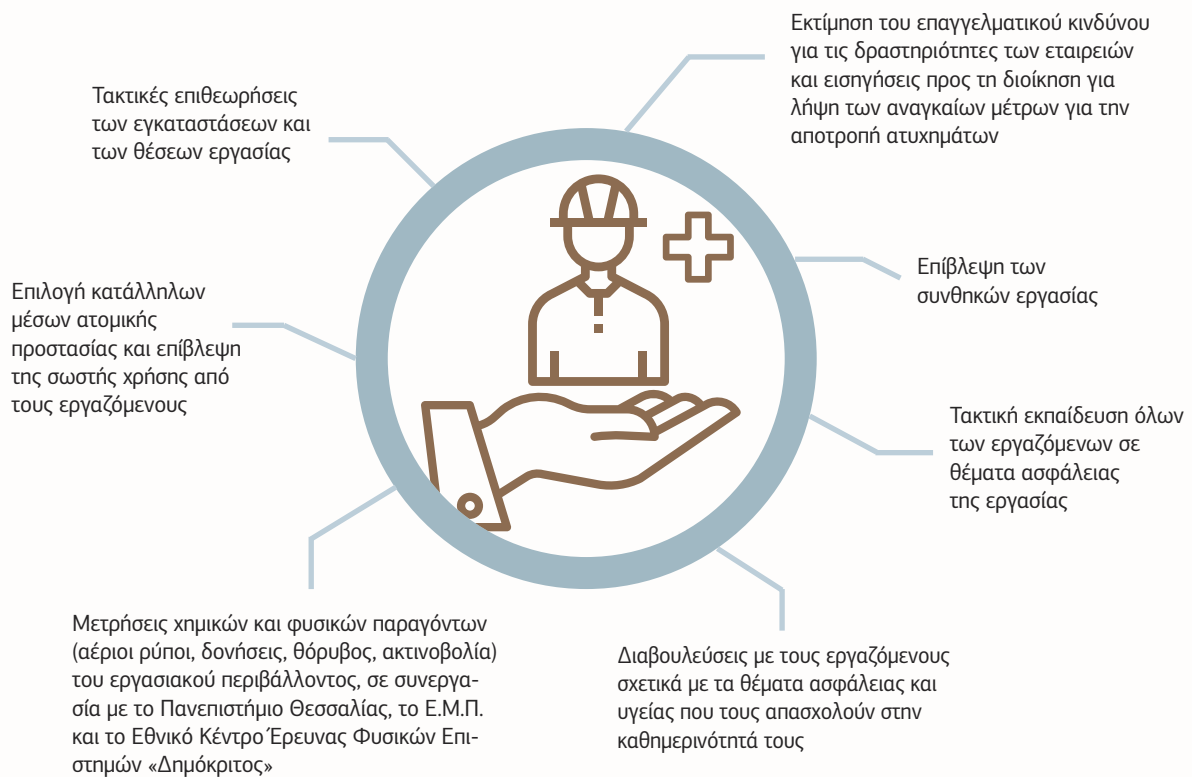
Εκτίμηση του επαγγελματικού κινδύνου για τις δραστηριότητες των εταιρειών και εισηγήσεις προς τη διοίκηση για λήψη των αναγκαίων μέτρων για την αποτροπή ατυχημάτων

Τακτικές επιθεωρήσεις των εγκαταστάσεων και των θέσεων εργασίας

Επίβλεψη των συνθηκών εργασίας

Επιλογή κατάλληλων μέσων ατομικής προστασίας και επίβλεψη της σωστής χρήσης από τους εργαζόμενους

Τακτική εκπαίδευση όλων των εργαζόμενων σε θέματα ασφάλειας της εργασίας

Μετρήσεις χημικών και φυσικών παραγόντων (αέριοι ρύποι, δονήσεις, θόρυβος, ακτινοβολία) του εργασιακού περιβάλλοντος, σε συνεργασία με το Πανεπιστήμιο Θεσσαλίας, το Ε.Μ.Π. και το Εθνικό Κέντρο Έρευνας Φυσικών Επιστημών «Δημόκριτος»

Διαβουλεύσεις με τους εργαζόμενους σχετικά με τα θέματα ασφάλειας και υγείας που τους απασχολούν στην καθημερινότητά τους